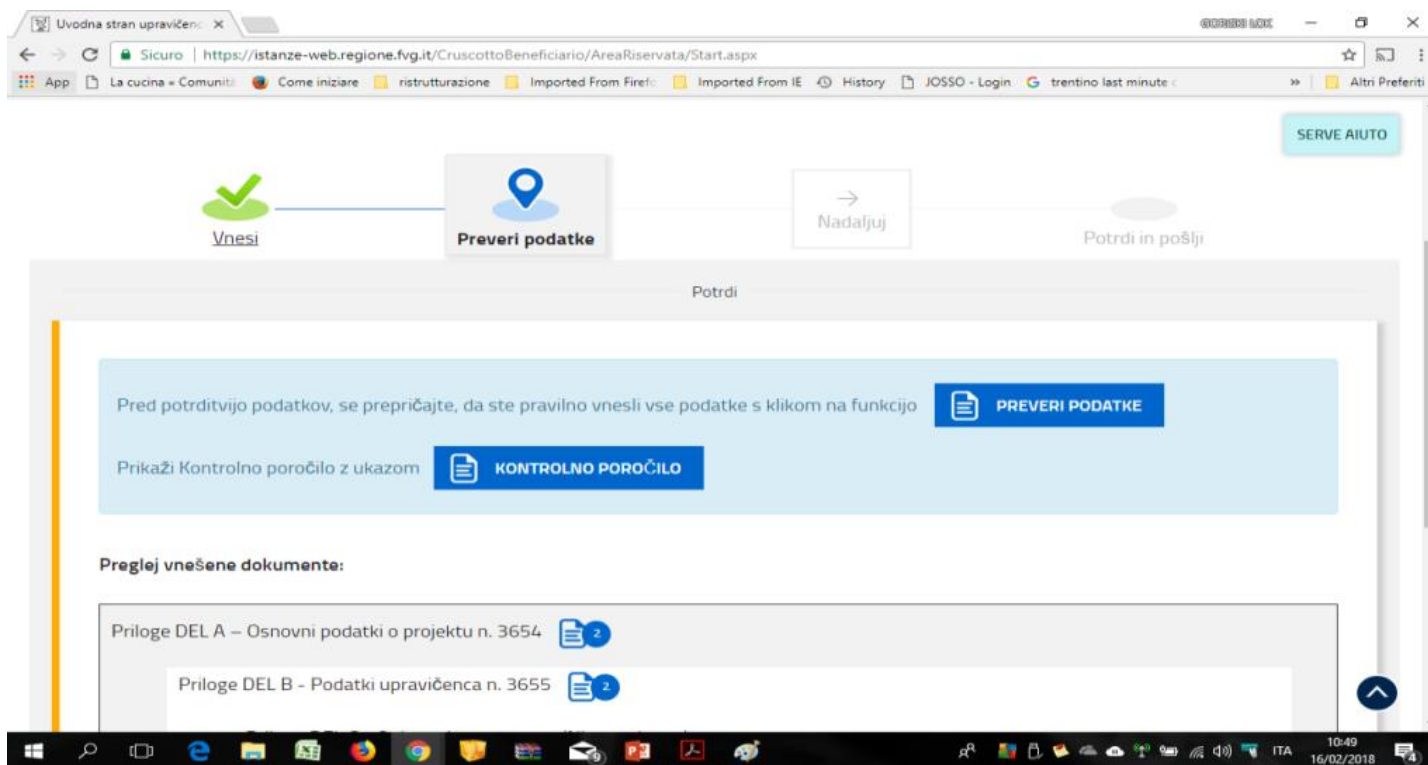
Uvodna stran upravičen ×

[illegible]

Sicuro | https://istanze-web.regione.fvg.it/CruscottoBeneficiario/AreaRiservata/Start.aspx

App | La cucina « Comunit | Come iniziare | ristrutturazione | Imported From Firef | Imported From IE | History | JOSSO - Login | trentino last minute | » | Altri Preferiti

SERVE AIUTO

Vnesi

Preveri podatke

Nadaljuj

Potrdi in pošlji

Potrdi

Pred potrditvijo podatkov, se prepričajte, da ste pravilno vnesli vse podatke s klikom na funkcijo PREVERI PODATKE

Prikaži Kontrolno poročilo z ukazom KONTROLNO POROČILO

Preglej vnešene dokumente:

Priloge DEL A – Osnovni podatki o projektu n. 3654 2

Priloge DEL B - Podatki upravičenca n. 3655 2

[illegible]

ITA 10:49 16/02/2018